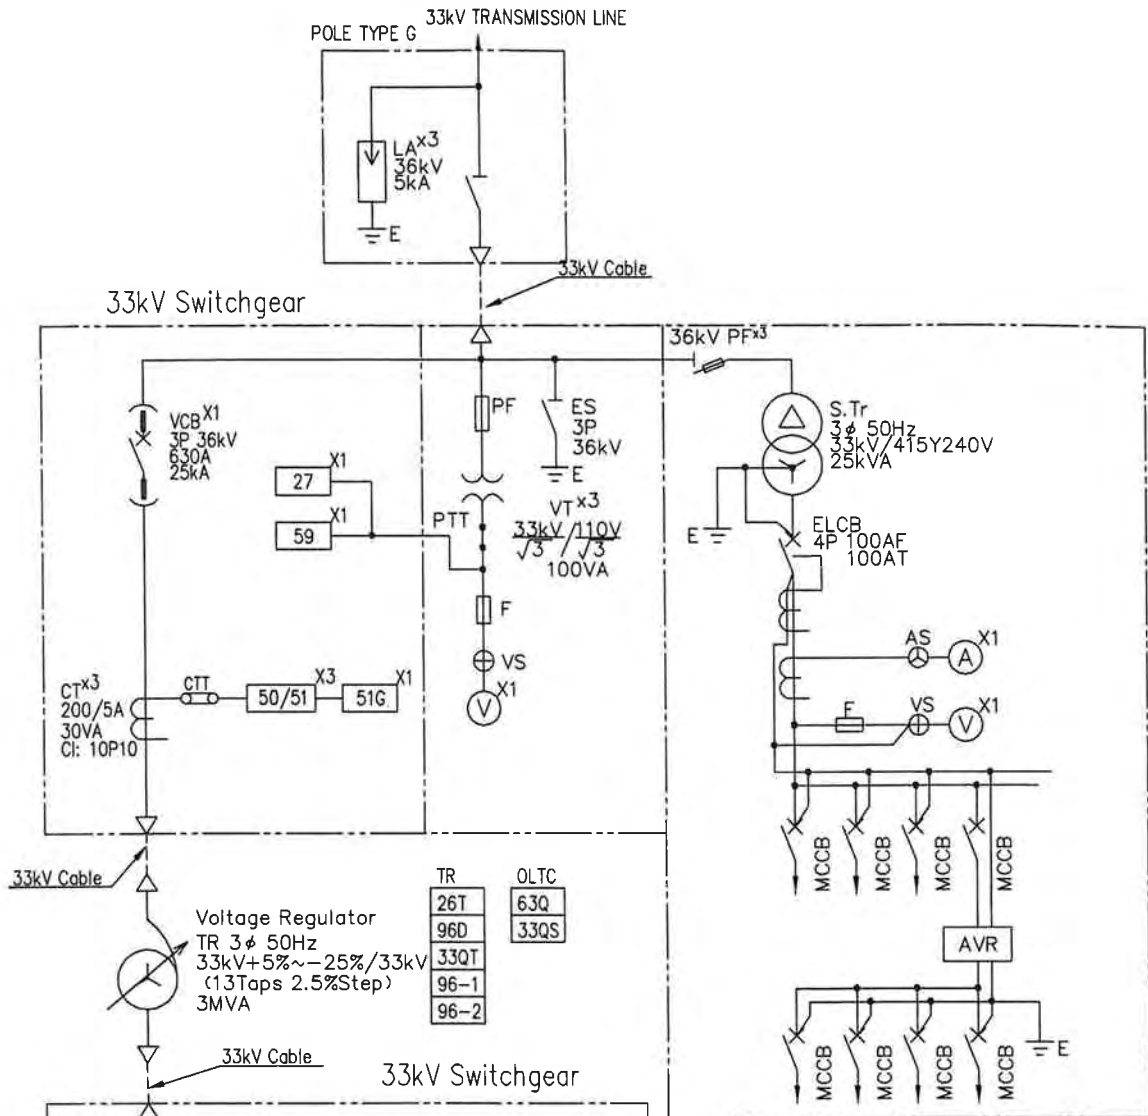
33kV TRANSMISSION LINE
POLE TYPE G

LA$^{x3}$
36kV
5kA
E

33kV Cable

33kV Switchgear

36kV PF$^{x3}$

VCB$^{X1}$
3P 36kV
630A
25kA

PF

ES
3P
36kV
E

S.Tr
3$\phi$ 50Hz
33kV/415Y240V
25kVA

27 $^{X1}$
59 $^{X1}$

PTT
VT$^{x3}$
$\frac{33kV}{\sqrt{3}}/\frac{110V}{\sqrt{3}}$
100VA

E

ELCB
4P 100AF
100AT

F
VS
V $^{X1}$

AS
A $^{X1}$

F
VS
V $^{X1}$

CT$^{x3}$
200/5A
30VA
Cl: 10P10

CTT
50/51 $^{X3}$
51G $^{X1}$

MCCB
MCCB
MCCB
MCCB
MCCB

33kV Cable

Voltage Regulator
TR 3$\phi$ 50Hz
33kV+5%~-25%/33kV
(13Taps 2.5%Step)
3MVA

| TR |
|---|
| 26T |
| 96D |
| 33QT |
| 96-1 |
| 96-2 |

| OLTC |
|---|
| 63Q |
| 33QS |

AVR

33kV Cable

33kV Switchgear

MCCB
MCCB
MCCB
MCCB
MCCB
E